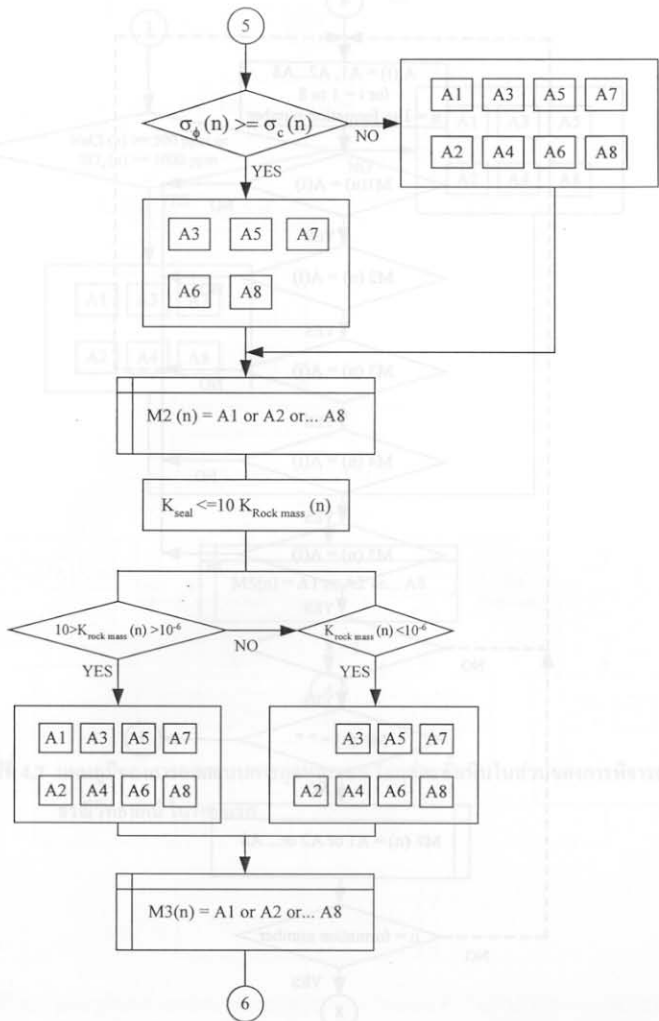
5

$\sigma_{\phi}(n) >= \sigma_{c}(n)$

NO

A1 A3 A5 A7

A2 A4 A6 A8

YES

A3 A5 A7

A6 A8

M2 (n) = A1 or A2 or... A8

$K_{seal} <= 10\ K_{Rock\ mass}\ (n)$

$10 > K_{rock\ mass}\ (n) > 10^{-6}$

NO

$K_{rock\ mass}\ (n) < 10^{-6}$

YES

YES

A1 A3 A5 A7

A2 A4 A6 A8

A3 A5 A7

A2 A4 A6 A8

M3(n) = A1 or A2 or... A8

6